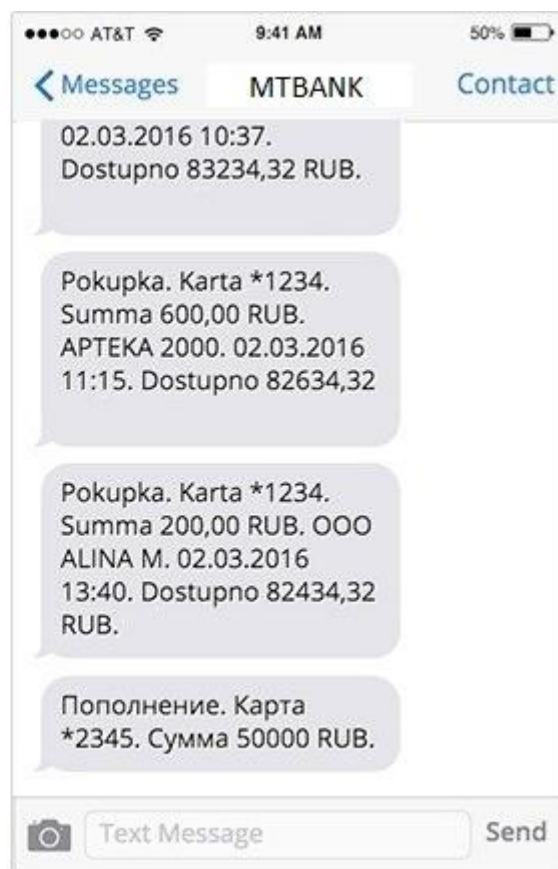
●●●○○ AT&T 9:41 AM 50%

Messages MTBANK Contact

02.03.2016 10:37. Dostupno 83234,32 RUB.

Pokupka. Karta *1234. Summa 600,00 RUB. APTEKA 2000. 02.03.2016 11:15. Dostupno 82634,32

Pokupka. Karta *1234. Summa 200,00 RUB. OOO ALINA M. 02.03.2016 13:40. Dostupno 82434,32 RUB.

Пополнение. Карта *2345. Сумма 50000 RUB.

Text Message

Send